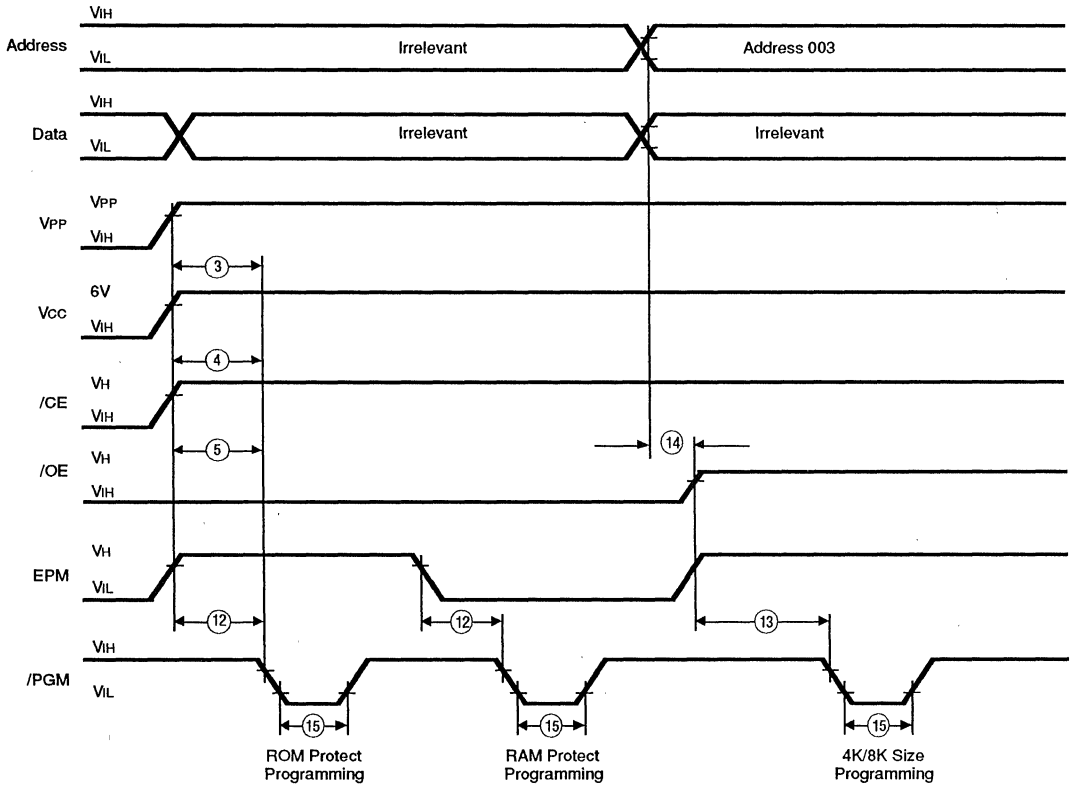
Address
VIH
VIL
Irrelevant
Address 003

Data
VIH
VIL
Irrelevant
Irrelevant

VPP
VPP
VIH
3

VCC
6V
VIH
4

/CE
VH
VIH
5

14

/OE
VH
VIH

EPM
VH
VIL
12
12
13

/PGM
VIH
VIL
15
15
15

ROM Protect Programming
RAM Protect Programming
4K/8K Size Programming